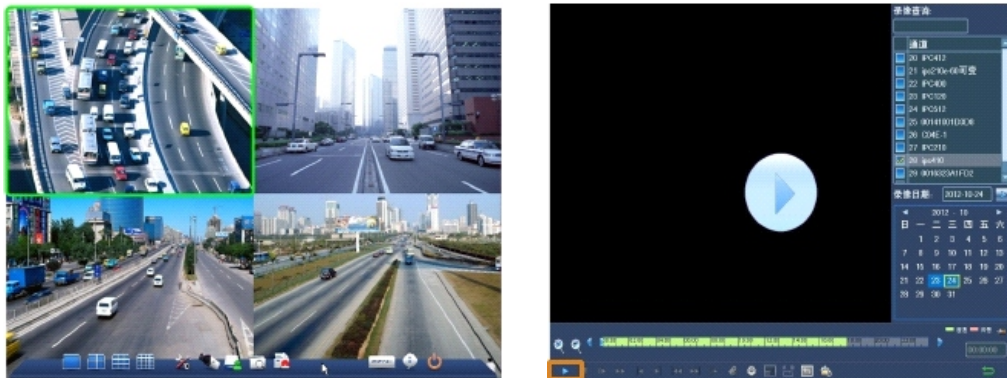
录像查询

通道

20 IPC412

21 ipc210e-60可变

22 IPC400

23 IPC120

24 IPC512

25 00141001D3C0

26 C04E-1

27 IPC218

28 ipc410

29 0016023A1FD2

录像日期: 2012-10-24

2012 - 10

| 日 | 一 | 二 | 三 | 四 | 五 | 六 |
|---|---|---|---|---|---|---|
| | 1 | 2 | 3 | 4 | 5 | 6 |
| 7 | 8 | 9 | 10 | 11 | 12 | 13 |
| 14 | 15 | 16 | 17 | 18 | 19 | 20 |
| 21 | 22 | 23 | 24 | 25 | 26 | 27 |
| 28 | 29 | 30 | 31 | | | |

00:00:00